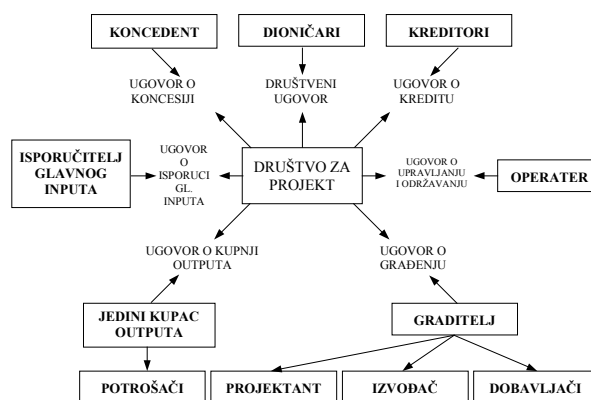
KONCEDENT

DIONIČARI

KREDITORI

UGOVOR O KONCESIJI

DRUŠTVENI UGOVOR

UGOVOR O KREDITU

ISPORUČITELJ GLAVNOG INPUTA

UGOVOR O ISPORUCI GL. INPUTA

DRUŠTVO ZA PROJEKT

UGOVOR O UPRAVLJANJU I ODRŽAVANJU

OPERATER

UGOVOR O KUPNJI OUTPUTA

UGOVOR O GRAĐENJU

JEDINI KUPAC OUTPUTA

GRADITELJ

POTROŠAČI

PROJEKTANT

IZVOĐAČ

DOBAVLJAČI